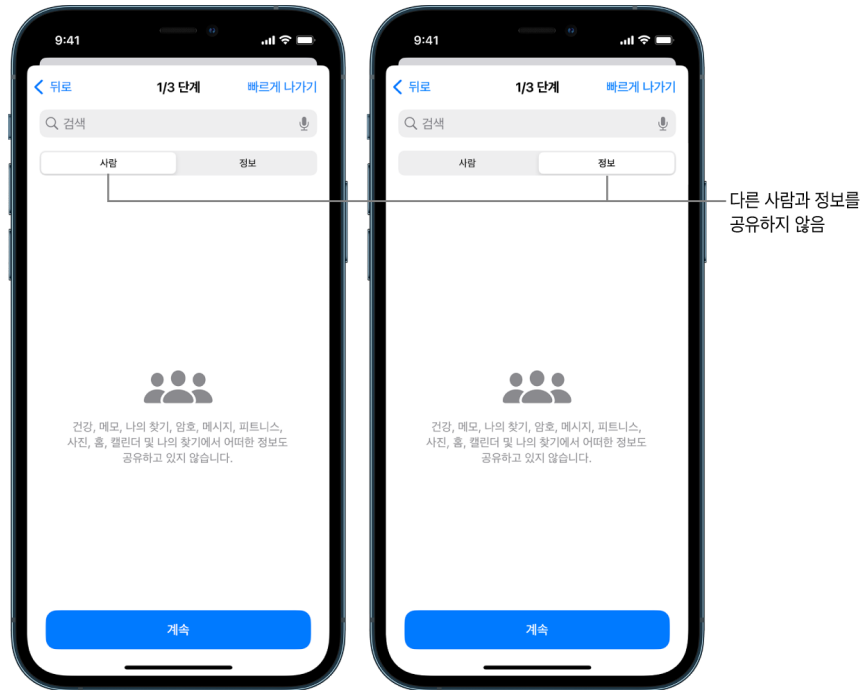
9:41

뒤로 1/3 단계 빠르게 나가기

검색

사람 정보

건강, 메모, 나의 찾기, 암호, 메시지, 피트니스, 사진, 홈, 캘린더 및 나의 찾기에서 어떠한 정보도 공유하고 있지 않습니다.

계속

9:41

뒤로 1/3 단계 빠르게 나가기

검색

사람 정보

건강, 메모, 나의 찾기, 암호, 메시지, 피트니스, 사진, 홈, 캘린더 및 나의 찾기에서 어떠한 정보도 공유하고 있지 않습니다.

계속

다른 사람과 정보를 공유하지 않음